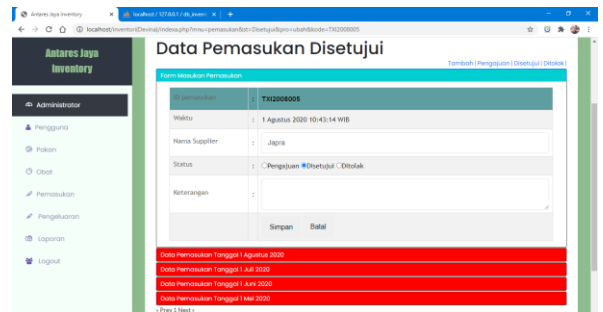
Antares Jaya Inventory | localhost / 127.0.0.1 / db_invent | +

localhost/inventoriDevina/index.php?mnu=pemasukan&st=Disetujui&pro=ubah&kode=TXI2008005

Antares Jaya Inventory

Administrator

Pengguna

Pakan

Obat

Pemasukan

Pengeluaran

Laporan

Logout

Data Pemasukan Disetujui

Tambah | Pengajuan | Disetujui | Ditolak

Form Masukan Pemasukan

| Id pemasukan | : | TXI2008005 |
|---|---|---|
| Waktu | : | 1 Agustus 2020 10:43:14 WIB |
| Nama Supplier | : | Japra |
| Status | : | Pengajuan Disetujui Ditolak |
| Keterangan | : | |
| | | Simpan Batal |

Data Pemasukan Tanggal 1 Agustus 2020

Data Pemasukan Tanggal 1 Juli 2020

Data Pemasukan Tanggal 1 Juni 2020

Data Pemasukan Tanggal 1 Mei 2020

« Prev 1 Next »